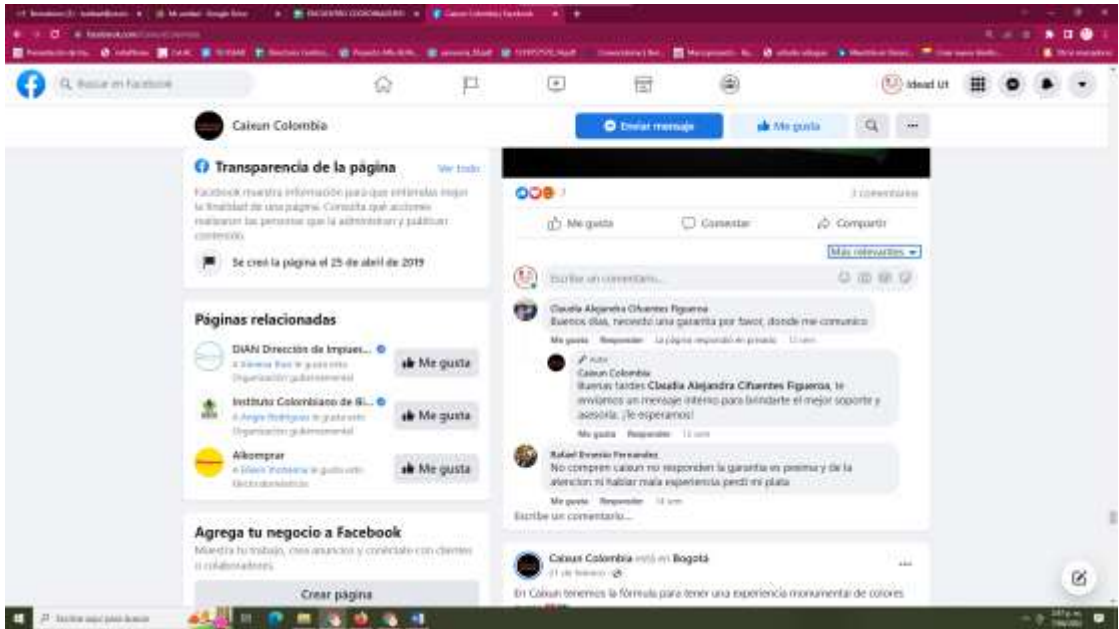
Caieun Colombia

Enviar mensaje

Me gusta

Transparencia de la página

Ver todo

Facebook muestra información para que entiendas mejor la finalidad de una página. Consulta qué acciones realizan las personas que la administran y publican contenido.

Se creó la página el 25 de abril de 2019

Páginas relacionadas

DIAN Dirección de Impues...

Organización gubernamental

Me gusta

Instituto Colombiano de Bi...

Organización gubernamental

Me gusta

Alkomprar

Electrodomésticos

Me gusta

Agrega tu negocio a Facebook

Muestra tu trabajo, crea anuncios y conéctate con clientes o colaboradores.

Crear página

7

3 comentarios

Me gusta

Comentar

Compartir

Más relevantes

Escribe un comentario...

Claudia Alejandra Cifuentes Figueroa
Buenos días, necesito una garantía por favor, donde me comunico

Me gusta Responder La página respondió en privado

Autor
Caieun Colombia
Buenas tardes Claudia Alejandra Cifuentes Figueroa, te enviamos un mensaje interno para brindarte el mejor soporte y asesoría. ¡Te esperamos!

Me gusta Responder

Rafael Ernesto Fernandez
No compren caieun no responden la garantia es pesima y de la atencion ni hablar mala experiencia perdi mi plata

Me gusta Responder

Escribe un comentario...

Caieun Colombia está en Bogotá.

En Caieun tenemos la fórmula para tener una experiencia monumental de colores

Idead U1